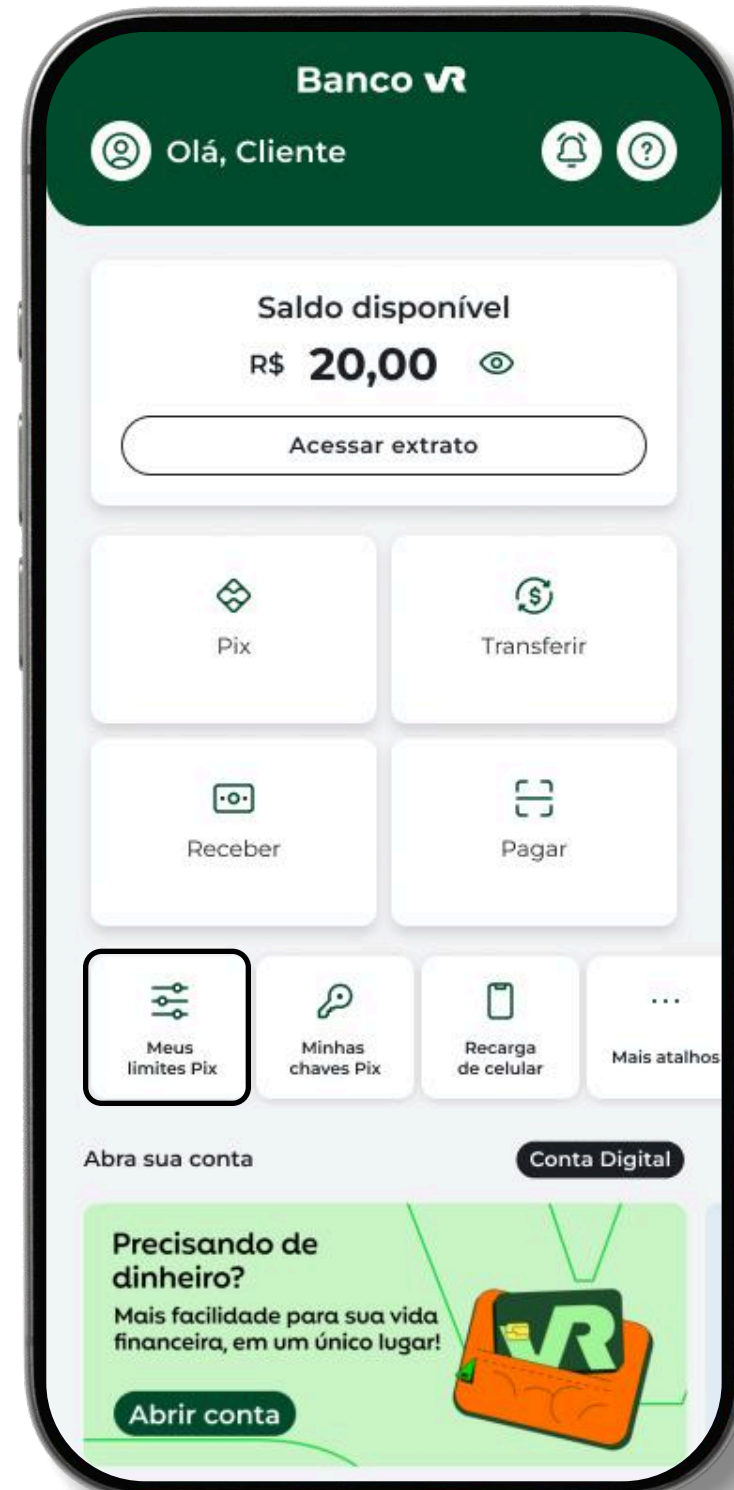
Banco VR

Olá, Cliente

Saldo disponível

R$ 20,00

Acessar extrato

Pix

Transferir

Receber

Pagar

Meus limites Pix

Minhas chaves Pix

Recarga de celular

Mais atalhos

Abra sua conta

Conta Digital

Precisando de dinheiro?

Mais facilidade para sua vida financeira, em um único lugar!

Abrir conta

VR